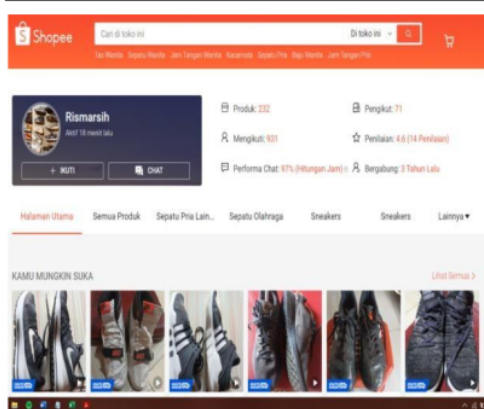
Shopee

Cari di toko ini

Di toko ini

Tas Wanita Sepatu Wanita Jam Tangan Wanita Kacamata Sepatu Pria Baju Wanita Jam Tangan Pria

Rismarsih

Aktif 18 menit lalu

+ IKUTI

CHAT

Produk: 232

Mengikuti: 931

Performa Chat: 97% (Hitungan Jam)

Pengikut: 71

Penilaian: 4.6 (14 Penilaian)

Bergabung: 3 Tahun Lalu

Halaman Utama

Semua Produk

Sepatu Pria Lain...

Sepatu Olahraga

Sneakers

Sneakers

Lainnya

KAMU MUNGKIN SUKA

Lihat Semua ›